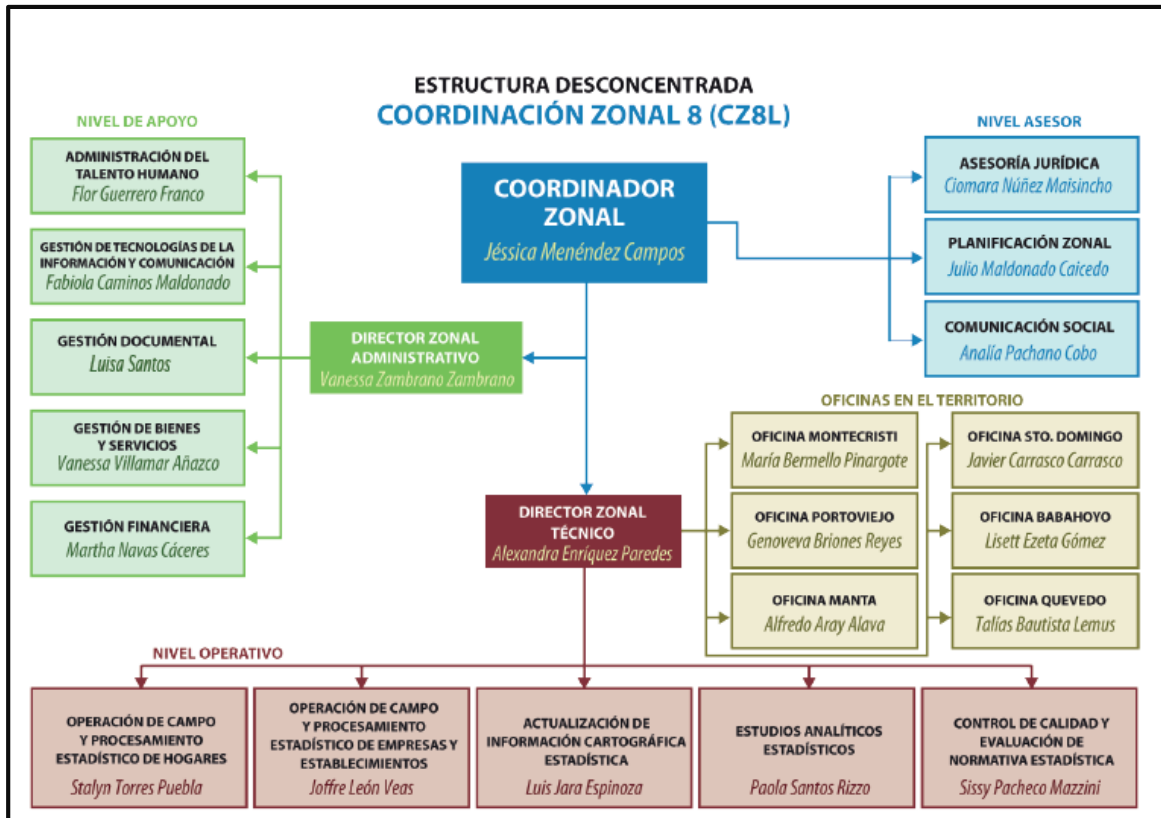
ESTRUCTURA DESCONCENTRADA
COORDINACIÓN ZONAL 8 (CZ8L)

NIVEL DE APOYO

ADMINISTRACIÓN DEL TALENTO HUMANO
Flor Guerrero Franco

GESTIÓN DE TECNOLOGÍAS DE LA INFORMACIÓN Y COMUNICACIÓN
Fabiola Caminos Maldonado

GESTIÓN DOCUMENTAL
Luisa Santos

GESTIÓN DE BIENES Y SERVICIOS
Vanessa Villamar Añazco

GESTIÓN FINANCIERA
Martha Navas Cáceres

COORDINADOR ZONAL
Jéssica Menéndez Campos

DIRECTOR ZONAL ADMINISTRATIVO
Vanessa Zambrano Zambrano

NIVEL ASESOR

ASESORÍA JURÍDICA
Ciomara Núñez Maisincho

PLANIFICACIÓN ZONAL
Julio Maldonado Caicedo

COMUNICACIÓN SOCIAL
Analía Pachano Cobo

OFICINAS EN EL TERRITORIO

OFICINA MONTECRISTI
María Bermello Pinargote

OFICINA PORTOVIEJO
Genoveva Briones Reyes

OFICINA MANTA
Alfredo Aray Alava

OFICINA STO. DOMINGO
Javier Carrasco Carrasco

OFICINA BABAHOYO
Lisett Ezeta Gómez

OFICINA QUEVEDO
Talías Bautista Lemus

DIRECTOR ZONAL TÉCNICO
Alexandra Enríquez Paredes

NIVEL OPERATIVO

OPERACIÓN DE CAMPO Y PROCESAMIENTO ESTADÍSTICO DE HOGARES
Stalyn Torres Puebla

OPERACIÓN DE CAMPO Y PROCESAMIENTO ESTADÍSTICO DE EMPRESAS Y ESTABLECIMIENTOS
Joffre León Veas

ACTUALIZACIÓN DE INFORMACIÓN CARTOGRÁFICA ESTADÍSTICA
Luis Jara Espinoza

ESTUDIOS ANALÍTICOS ESTADÍSTICOS
Paola Santos Rizzo

CONTROL DE CALIDAD Y EVALUACIÓN DE NORMATIVA ESTADÍSTICA
Sissy Pacheco Mazzini